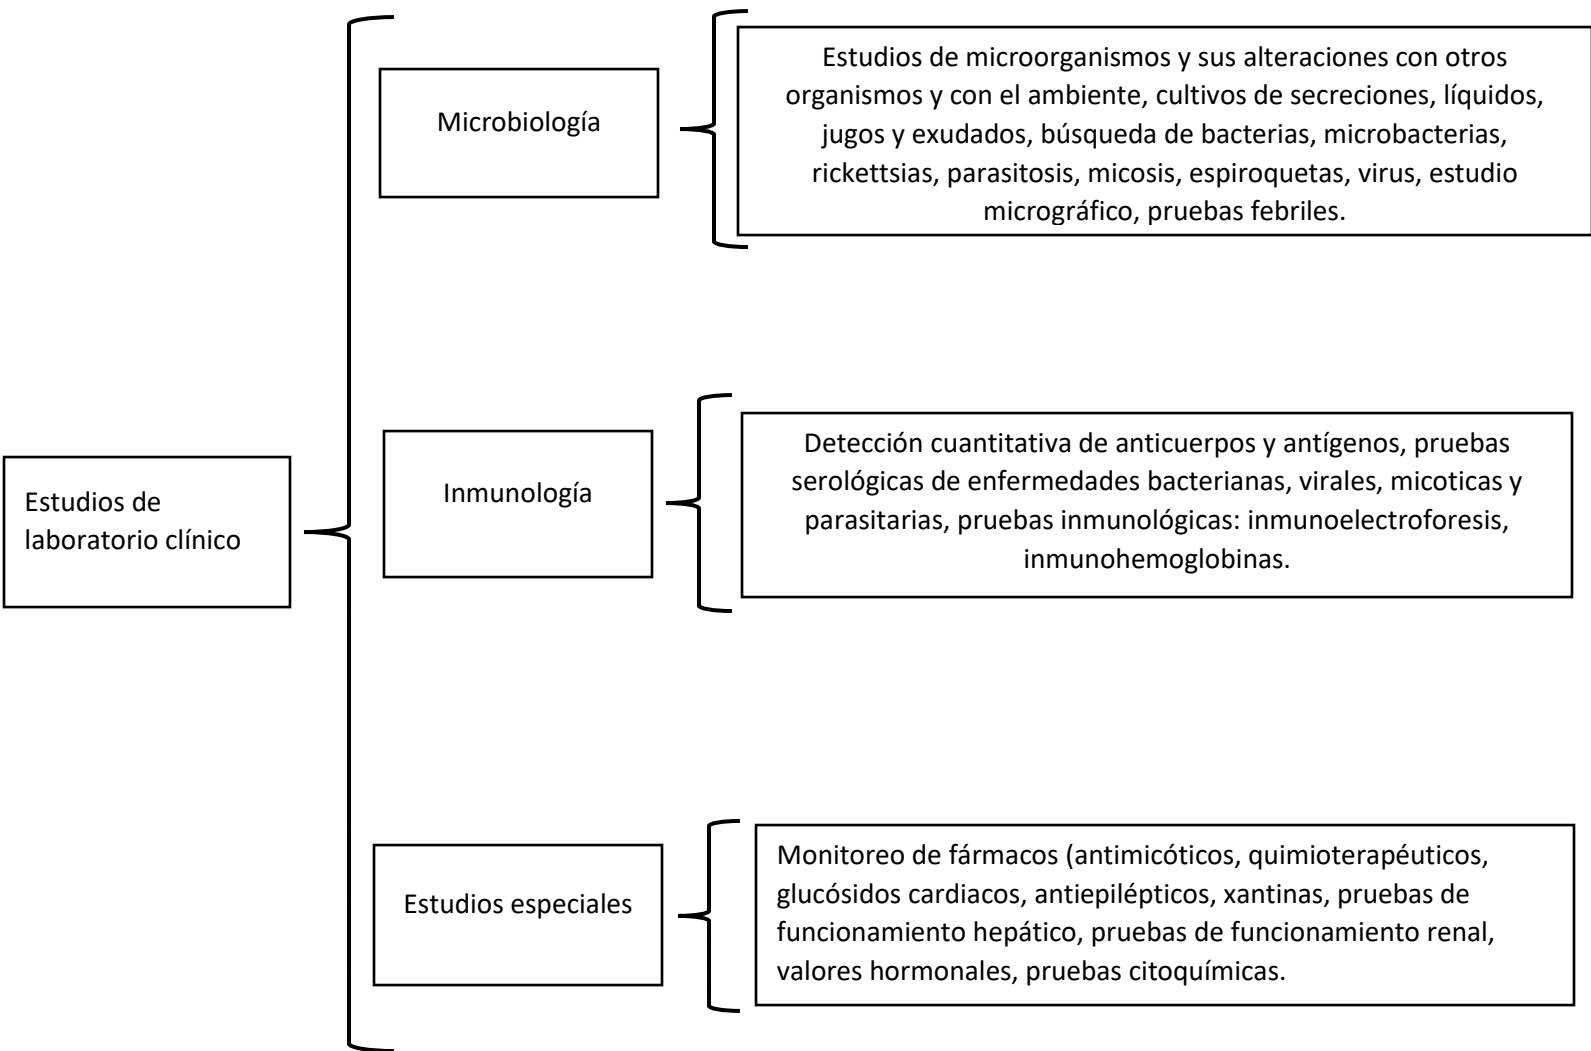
Estudios de laboratorio clínico

Microbiología

Estudios de microorganismos y sus alteraciones con otros organismos y con el ambiente, cultivos de secreciones, líquidos, jugos y exudados, búsqueda de bacterias, microbacterias, rickettsias, parasitosis, micosis, espiroquetas, virus, estudio micrográfico, pruebas febriles.

Inmunología

Detección cuantitativa de anticuerpos y antígenos, pruebas serológicas de enfermedades bacterianas, virales, micoticas y parasitarias, pruebas inmunológicas: inmunoelectroforesis, inmunohemoglobinas.

Estudios especiales

Monitoreo de fármacos (antimicóticos, quimioterapéuticos, glucósidos cardiacos, antiepilépticos, xantinas, pruebas de funcionamiento hepático, pruebas de funcionamiento renal, valores hormonales, pruebas citoquímicas.